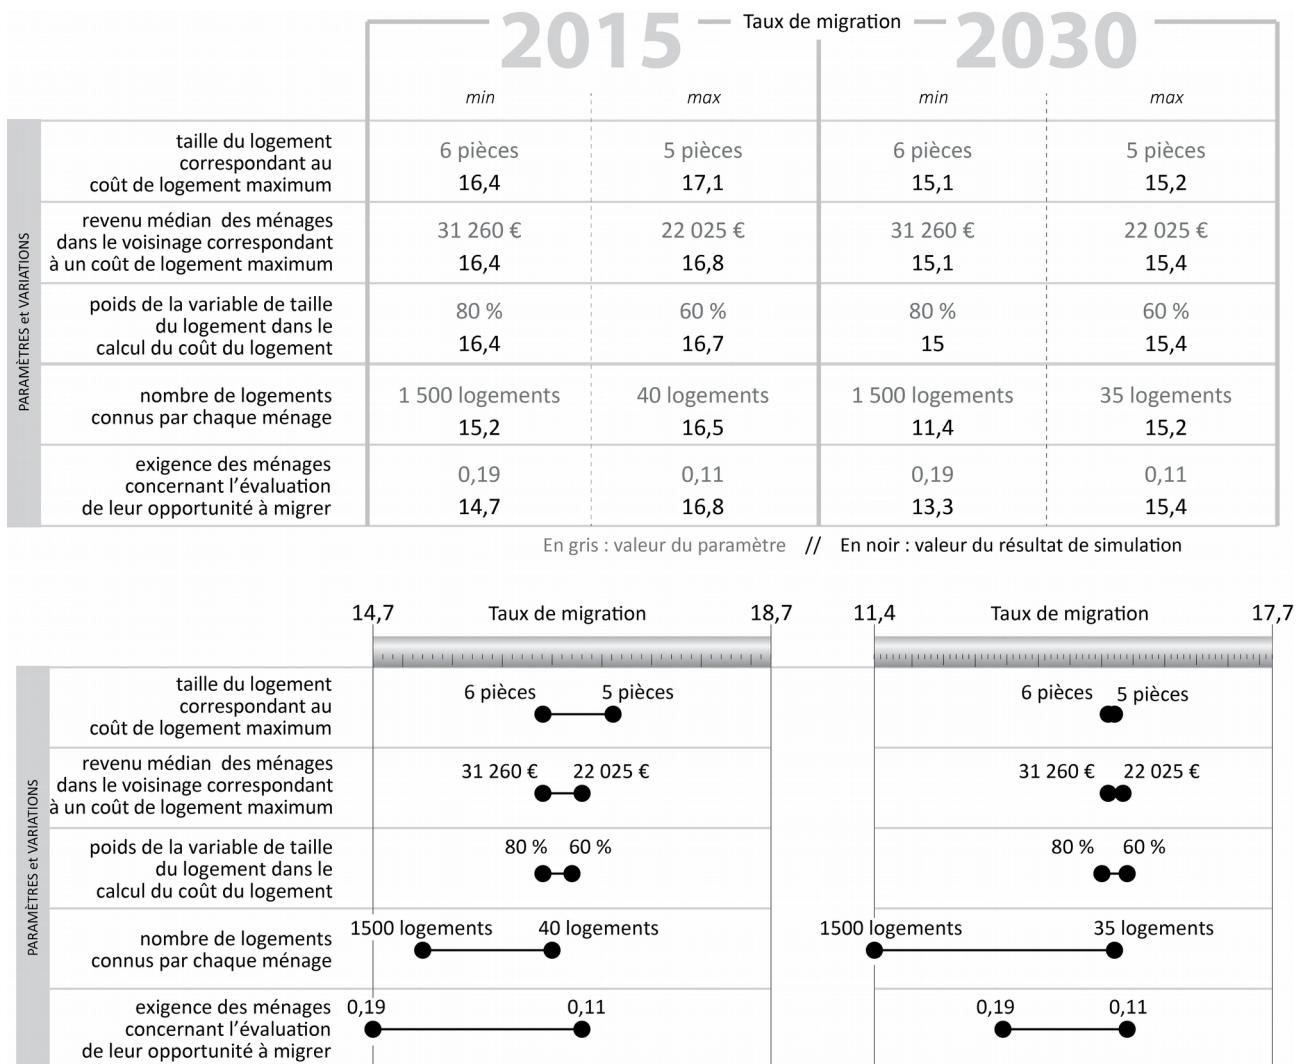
2015 — Taux de migration — 2030

| PARAMÈTRES et VARIATIONS | 2015 min | 2015 max | 2030 min | 2030 max |
|---|---|---|---|---|
| taille du logement correspondant au coût de logement maximum | 6 pièces 16,4 | 5 pièces 17,1 | 6 pièces 15,1 | 5 pièces 15,2 |
| revenu médian des ménages dans le voisinage correspondant à un coût de logement maximum | 31 260 € 16,4 | 22 025 € 16,8 | 31 260 € 15,1 | 22 025 € 15,4 |
| poids de la variable de taille du logement dans le calcul du coût du logement | 80 % 16,4 | 60 % 16,7 | 80 % 15 | 60 % 15,4 |
| nombre de logements connus par chaque ménage | 1 500 logements 15,2 | 40 logements 16,5 | 1 500 logements 11,4 | 35 logements 15,2 |
| exigence des ménages concernant l'évaluation de leur opportunité à migrer | 0,19 14,7 | 0,11 16,8 | 0,19 13,3 | 0,11 15,4 |

En gris : valeur du paramètre // En noir : valeur du résultat de simulation

14,7 Taux de migration 18,7
11,4 Taux de migration 17,7

PARAMÈTRES et VARIATIONS

taille du logement correspondant au coût de logement maximum
6 pièces 5 pièces
6 pièces 5 pièces

revenu médian des ménages dans le voisinage correspondant à un coût de logement maximum
31 260 € 22 025 €
31 260 € 22 025 €

poids de la variable de taille du logement dans le calcul du coût du logement
80 % 60 %
80 % 60 %

nombre de logements connus par chaque ménage
1500 logements 40 logements
1500 logements 35 logements

exigence des ménages concernant l'évaluation de leur opportunité à migrer
0,19 0,11
0,19 0,11